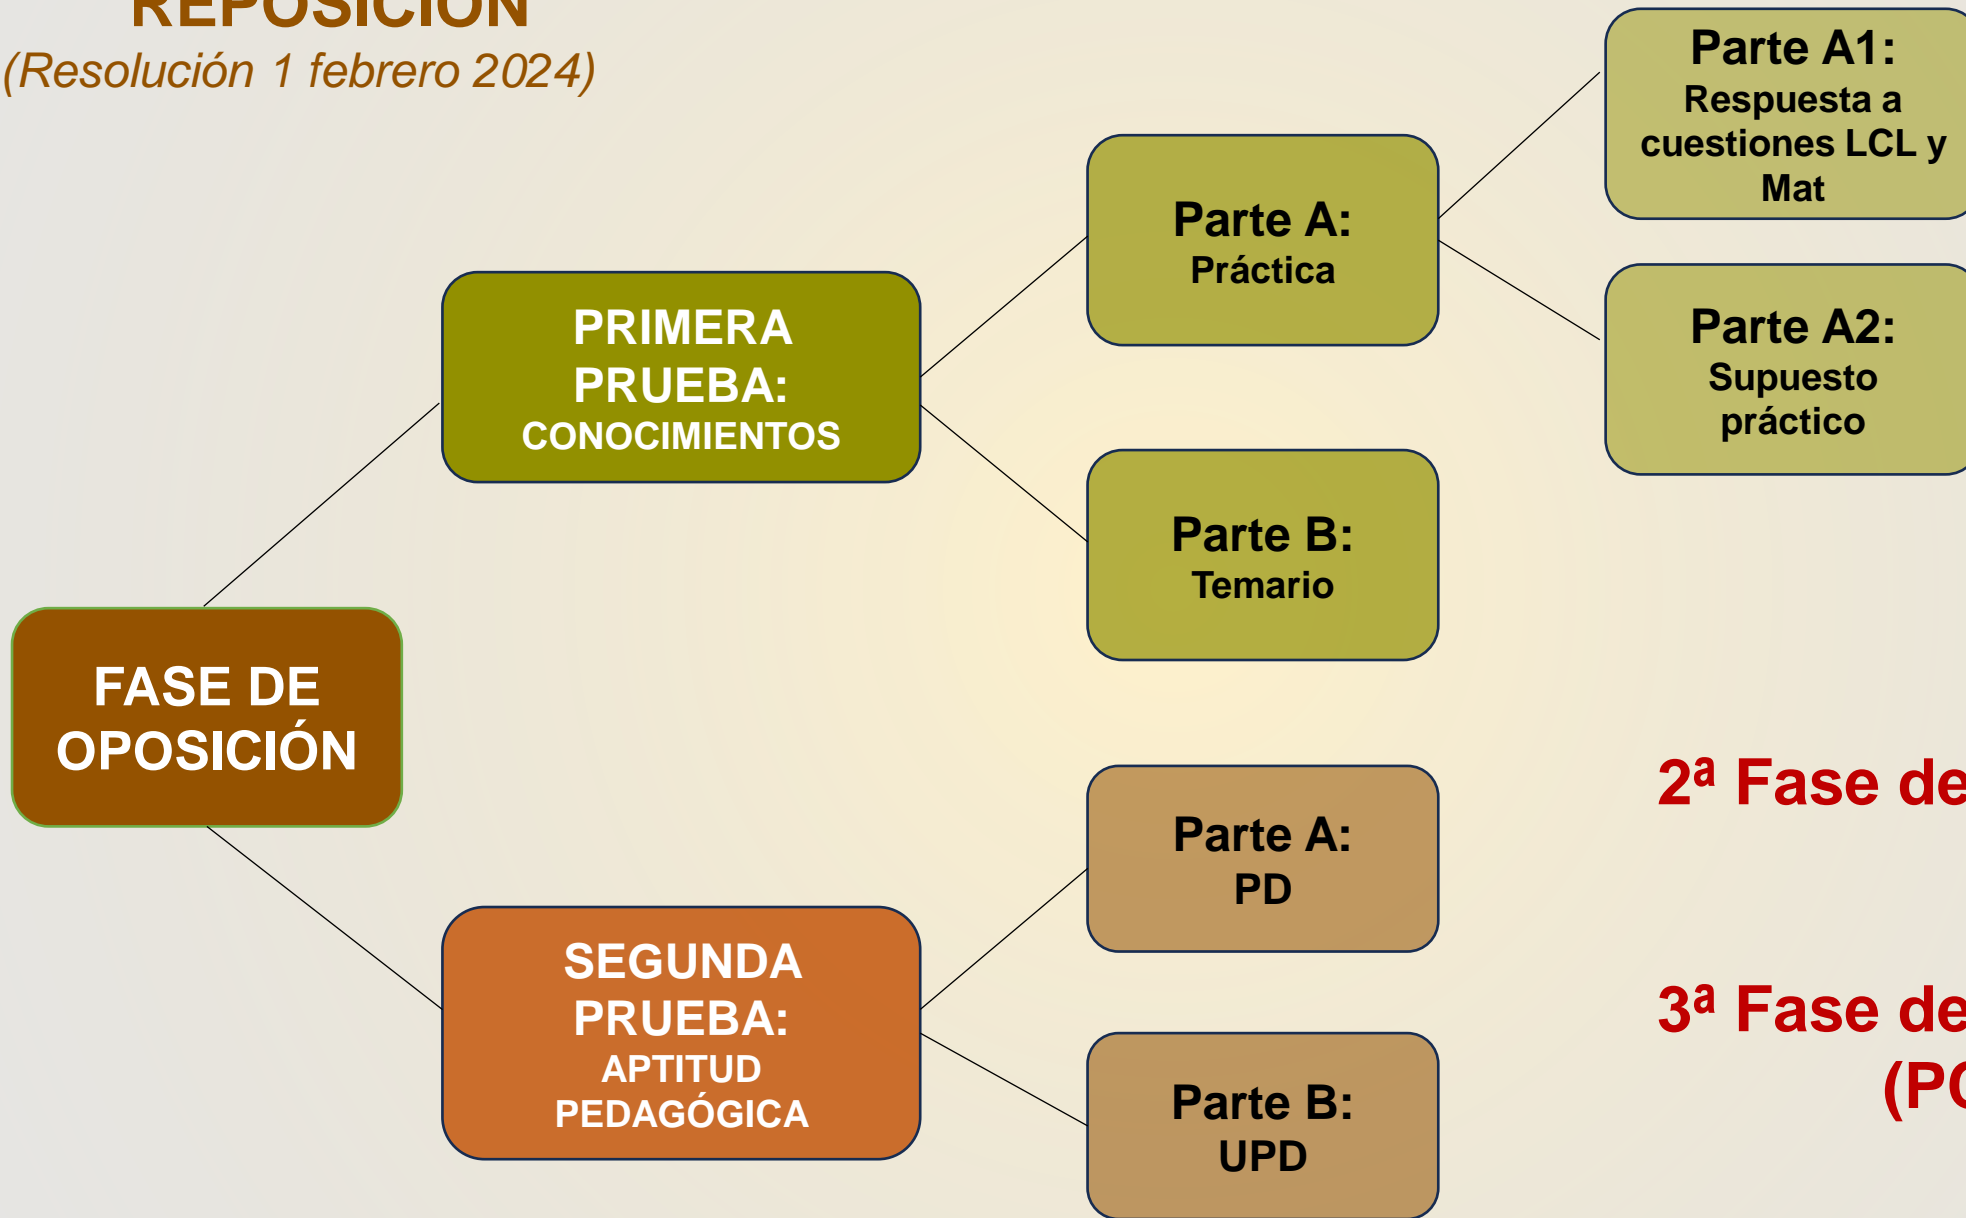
REPOSICIÓN
(Resolución 1 febrero 2024)

Parte A1:
Respuesta a cuestiones LCL y Mat

Parte A:
Práctica

PRIMERA PRUEBA:
CONOCIMIENTOS

Parte A2:
Supuesto práctico

Parte B:
Temario

FASE DE OPOSICIÓN

2ª Fase de

Parte A:
PD

SEGUNDA PRUEBA:
APTITUD PEDAGÓGICA

3ª Fase de
(P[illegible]

Parte B:
UPD